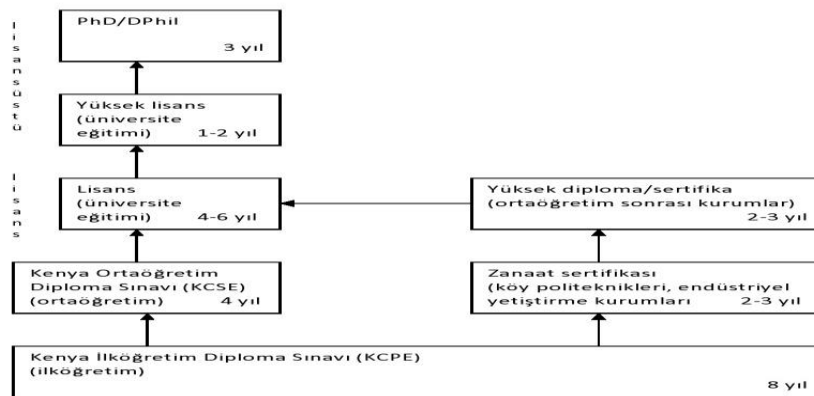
Lisansüstü

PhD/DPhil
3 yıl

Yüksek lisans (üniversite eğitimi) 1-2 yıl

Lisans

Lisans (üniversite eğitimi) 4-6 yıl

Yüksek diploma/sertifika (ortaöğretim sonrası kurumlar) 2-3 yıl

Kenya Ortaöğretim Diploma Sınavı (KCSE) (ortaöğretim) 4 yıl

Zanaat sertifikası (köy politeknikleri, endüstriyel yetiştirme kurumları 2-3 yıl

Kenya İlköğretim Diploma Sınavı (KCPE) (ilköğretim)
8 yıl